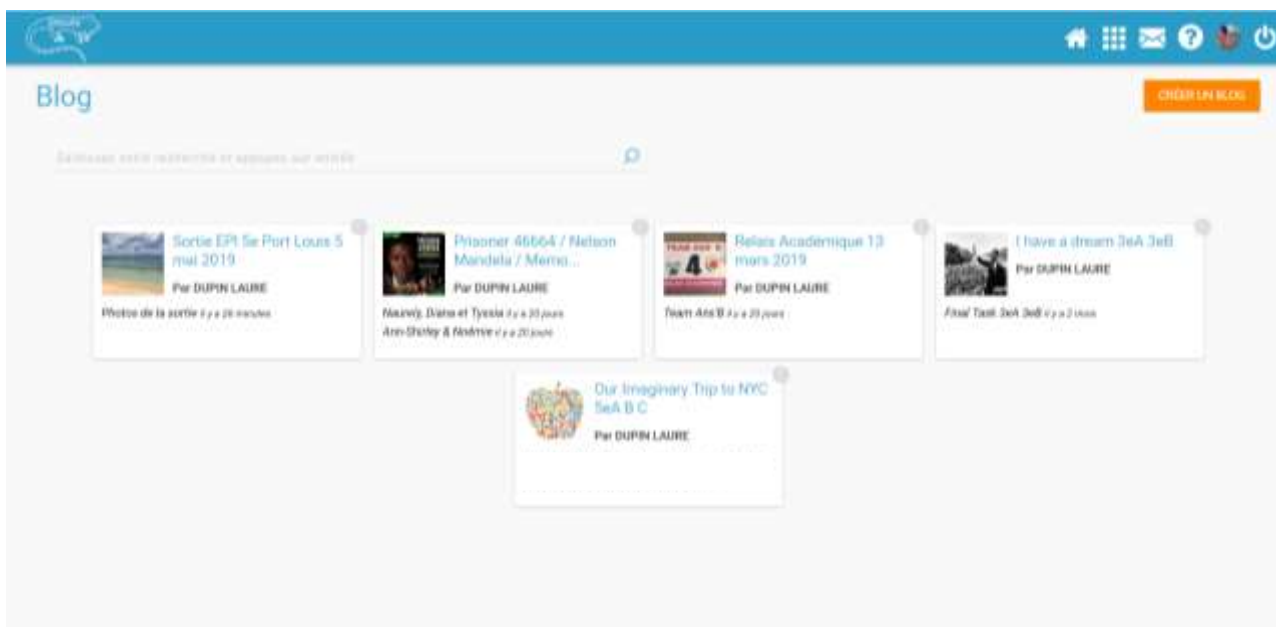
Blog

CRÉER UN BLOG

Saisissez votre recherche et appuyez sur entrée

Sortie EPI 5e Port Louis 5 mai 2019
Par DUPIN LAURE
Photos de la sortie il y a 26 minutes

Prisoner 46664 / Nelson Mandela / Memo...
Par DUPIN LAURE
Naurely, Diana et Tyssia il y a 20 jours
Ann-Shirley & Noémie il y a 20 jours

Relais Academique 13 mars 2019
Par DUPIN LAURE
Team Ans'B il y a 20 jours

I have a dream 3eA 3eB
Par DUPIN LAURE
Final Task 3eA 3eB il y a 2 mois

Our Imaginary Trip to NYC 5eA B C
Par DUPIN LAURE